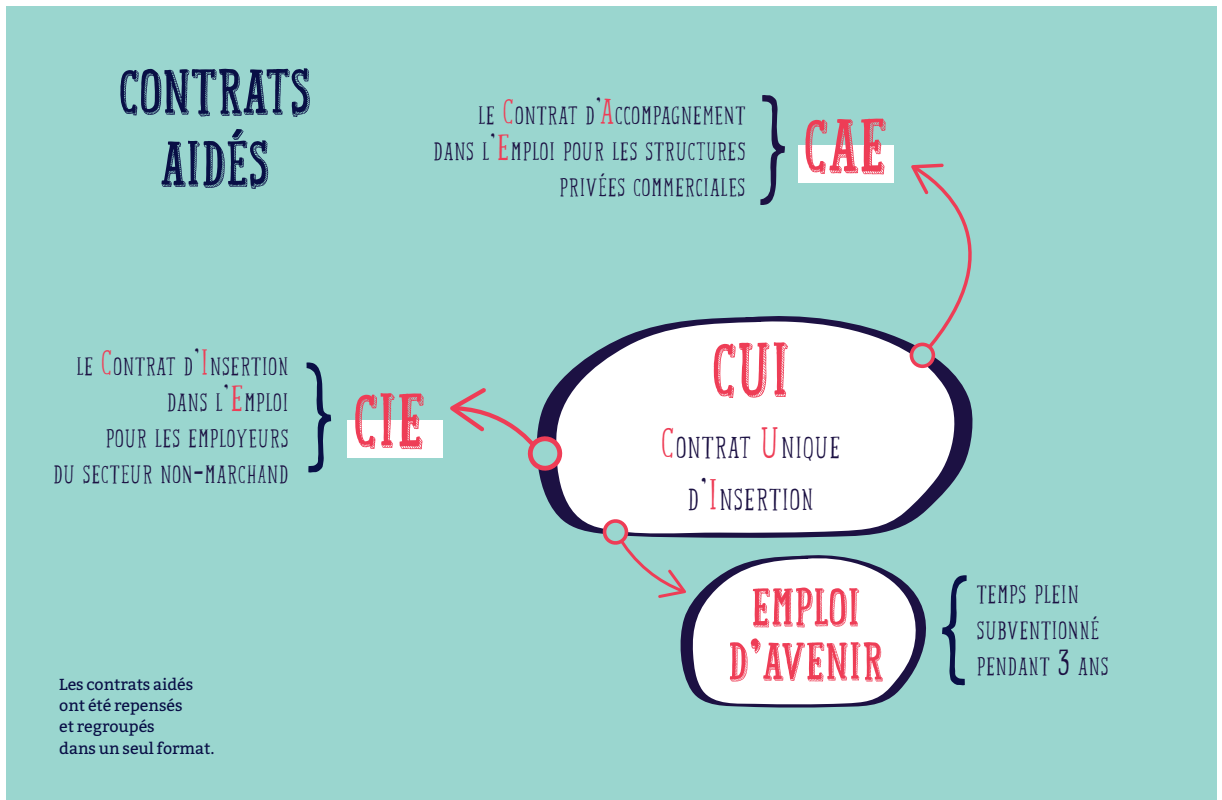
CONTRATS AIDÉS

le Contrat d'Accompagnement dans l'Emploi pour les structures privées commerciales

CAE

le Contrat d'Insertion dans l'Emploi pour les employeurs du secteur non-marchand

CIE

CUI

Contrat Unique d'Insertion

EMPLOI D'AVENIR

temps plein subventionné pendant 3 ans

Les contrats aidés ont été repensés et regroupés dans un seul format.